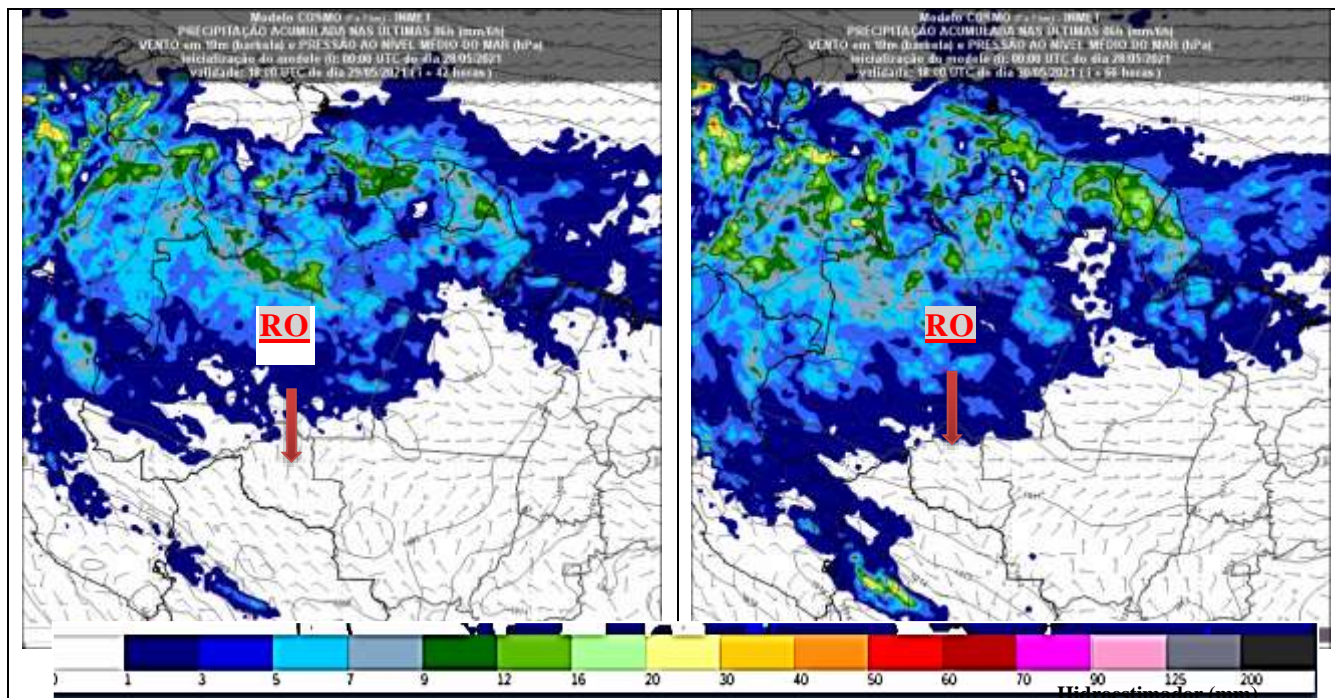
Modelo COSMO (7 x 7 km) - INMET
PRECIPITAÇÃO ACUMULADA NAS ULTIMAS 06h (mm/6h)
VENTO em 10m (barbela) e PRESSÃO AO NIVEL MÉDIO DO MAR (hPa)
Inicialização do modelo (i): 00:00 UTC do dia 28/05/2021
Validade: 18:00 UTC do dia 29/05/2021 ( i + 42 horas )

RO

Modelo COSMO (7 x 7 km) - INMET
PRECIPITAÇÃO ACUMULADA NAS ULTIMAS 06h (mm/6h)
VENTO em 10m (barbela) e PRESSÃO AO NIVEL MÉDIO DO MAR (hPa)
Inicialização do modelo (i): 00:00 UTC do dia 28/05/2021
Validade: 18:00 UTC do dia 30/05/2021 ( i + 66 horas )

RO

0 1 3 5 7 9 12 16 20 30 40 50 60 70 90 125 200

Hidroestimador (mm)